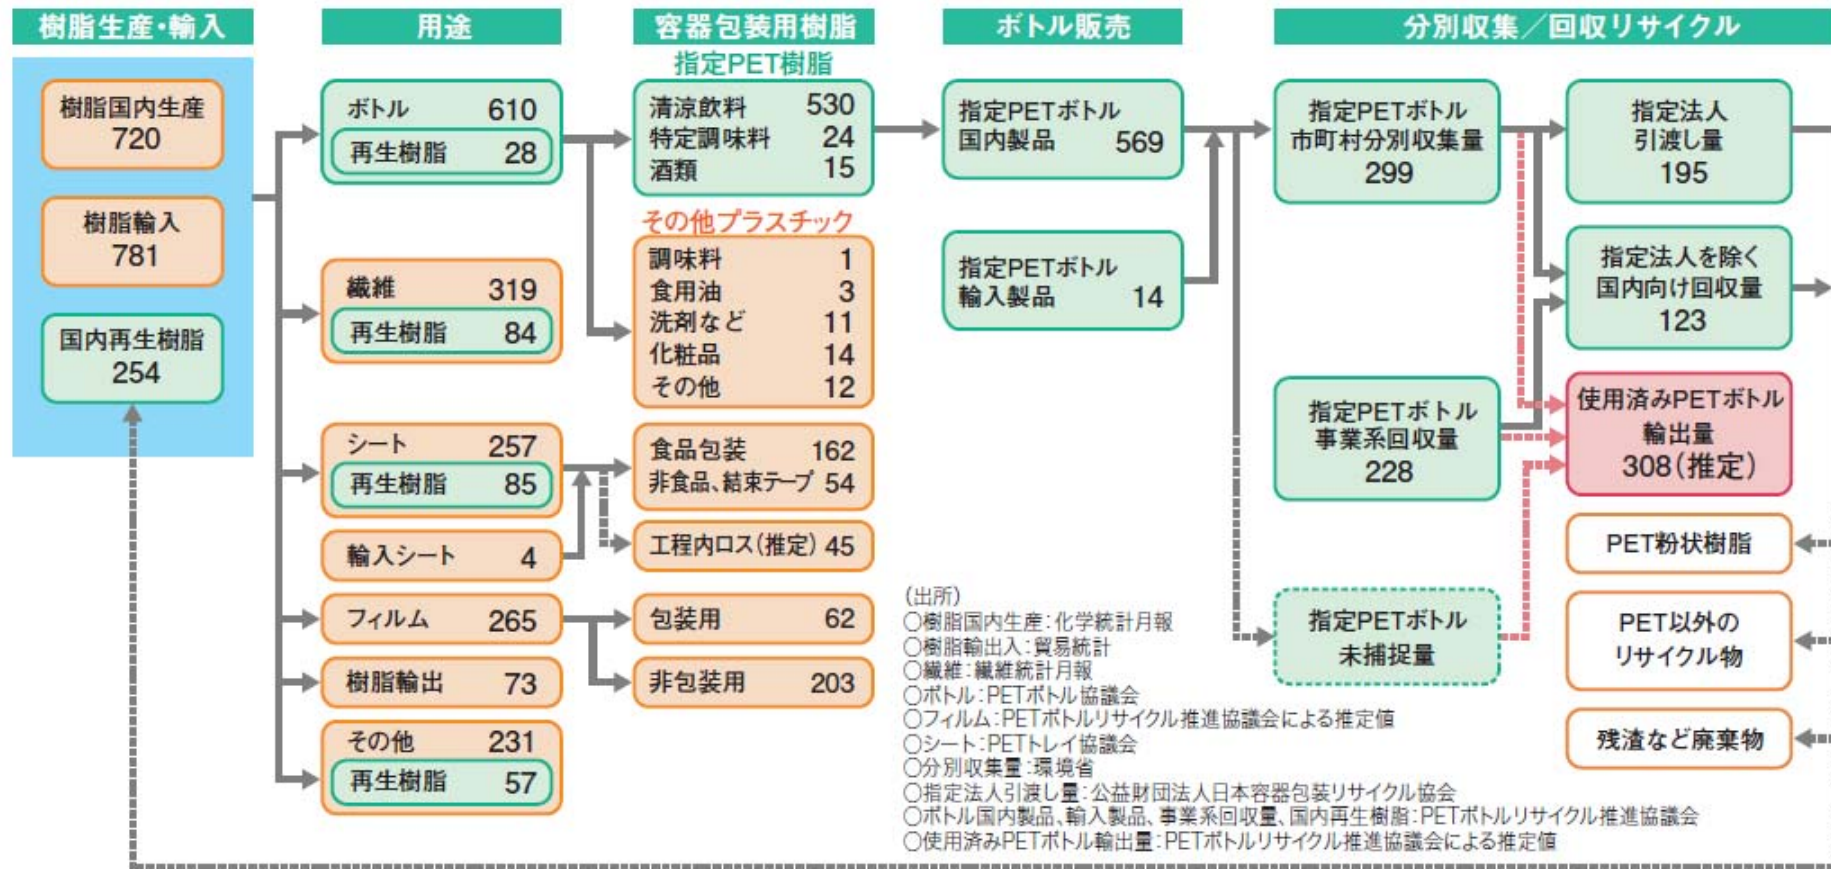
樹脂生産・輸入

樹脂国内生産
720

樹脂輸入
781

国内再生樹脂
254

用途

ボトル 610
再生樹脂 28

繊維 319
再生樹脂 84

シート 257
再生樹脂 85

輸入シート 4

フィルム 265

樹脂輸出 73

その他 231
再生樹脂 57

容器包装用樹脂

指定PET樹脂

清涼飲料 530
特定調味料 24
酒類 15

その他プラスチック

調味料 1
食用油 3
洗剤など 11
化粧品 14
その他 12

食品包装 162
非食品、結束テープ 54

工程内ロス(推定) 45

包装用 62

非包装用 203

ボトル販売

指定PETボトル
国内製品 569

指定PETボトル
輸入製品 14

分別収集／回収リサイクル

指定PETボトル
市町村分別収集量
299

指定法人
引渡し量
195

指定法人を除く
国内向け回収量
123

指定PETボトル
事業系回収量
228

使用済みPETボトル
輸出量
308(推定)

指定PETボトル
未捕捉量

PET粉状樹脂

PET以外の
リサイクル物

残渣など廃棄物

(出所)
○樹脂国内生産：化学統計月報
○樹脂輸出入：貿易統計
○繊維：繊維統計月報
○ボトル：PETボトル協議会
○フィルム：PETボトルリサイクル推進協議会による推定値
○シート：PETトレイ協議会
○分別収集量：環境省
○指定法人引渡し量：公益財団法人日本容器包装リサイクル協会
○ボトル国内製品、輸入製品、事業系回収量、国内再生樹脂：PETボトルリサイクル推進協議会
○使用済みPETボトル輸出量：PETボトルリサイクル推進協議会による推定値